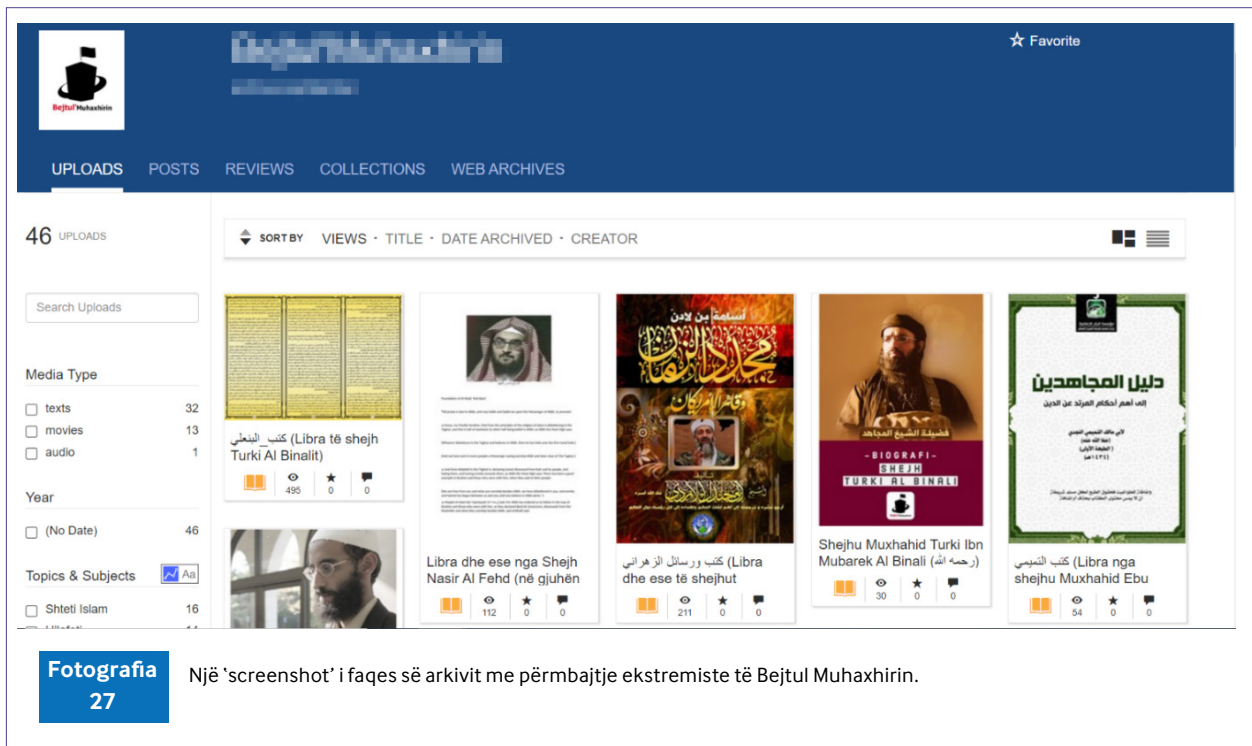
Bejtul Muhaxhirin

☆ Favorite

UPLOADS POSTS REVIEWS COLLECTIONS WEB ARCHIVES

46 UPLOADS

SORT BY VIEWS · TITLE · DATE ARCHIVED · CREATOR

Search Uploads

Media Type
texts 32
movies 13
audio 1

Year
(No Date) 46

Topics & Subjects Aa
Shteti Islam 16

كتب_البنعلي (Libra të shejh Turki Al Binalit)
495 0 0

Libra dhe ese nga Shejh Nasir Al Fehd (në gjuhën
112 0 0

كتب ورسائل الزهراني (Libra dhe ese të shejhut
211 0 0

أسامة بن لادن
مجدد الزمان
قاهر الأمريكان

فضيلة الشيخ المجاهد
BIOGRAFI
SHEJH
TURKI AL BINALI

Shejhu Muxhahid Turki Ibn Mubarek Al Binali (رحمه الله)
30 0 0

دليل المجاهدين
إلى أهم أحكام المرتد عن الدين

كتب التميمي (Libra nga shejhu Muxhahid Ebu
54 0 0

Fotografia 27

Një 'screenshot' i faqes së arkivit me përmbajtje ekstremiste të Bejtul Muhaxhirin.